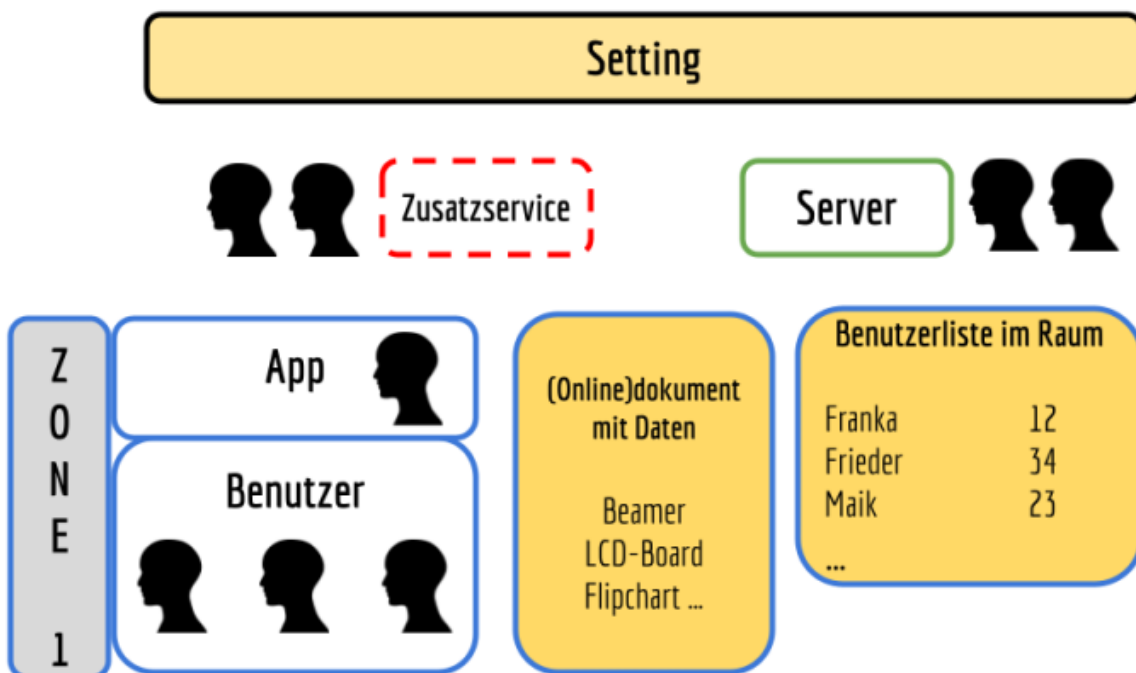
Setting

Zusatzservice

Server

ZONE 1

App

Benutzer

(Online)dokument mit Daten

Beamer
LCD-Board
Flipchart ...

Benutzerliste im Raum

| | |
|---|---|
| Franka | 12 |
| Frieder | 34 |
| Maik | 23 |
| ... | |